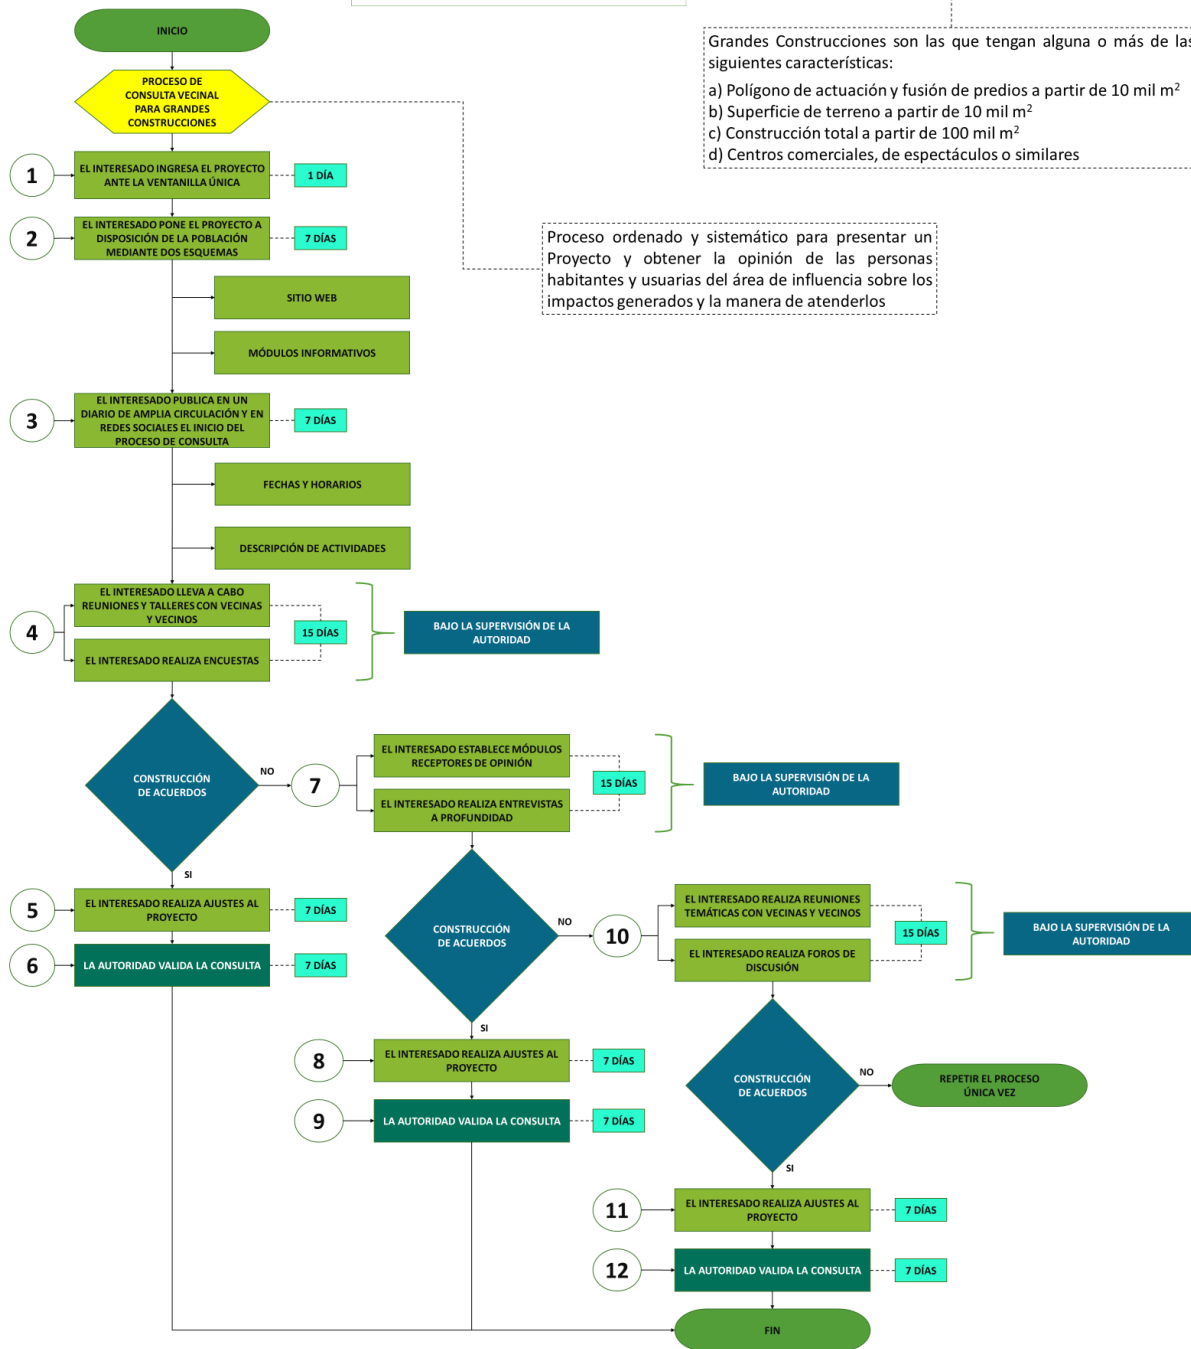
INICIO

PROCESO DE CONSULTA VECINAL PARA GRANDES CONSTRUCCIONES

Grandes Construcciones son las que tengan alguna o más de las siguientes características:
a) Polígono de actuación y fusión de predios a partir de 10 mil m$^2$
b) Superficie de terreno a partir de 10 mil m$^2$
c) Construcción total a partir de 100 mil m$^2$
d) Centros comerciales, de espectáculos o similares

1
EL INTERESADO INGRESA EL PROYECTO ANTE LA VENTANILLA ÚNICA
1 DÍA

2
EL INTERESADO PONE EL PROYECTO A DISPOSICIÓN DE LA POBLACIÓN MEDIANTE DOS ESQUEMAS
7 DÍAS

Proceso ordenado y sistemático para presentar un Proyecto y obtener la opinión de las personas habitantes y usuarias del área de influencia sobre los impactos generados y la manera de atenderlos

SITIO WEB
MÓDULOS INFORMATIVOS

3
EL INTERESADO PUBLICA EN UN DIARIO DE AMPLIA CIRCULACIÓN Y EN REDES SOCIALES EL INICIO DEL PROCESO DE CONSULTA
7 DÍAS

FECHAS Y HORARIOS
DESCRIPCIÓN DE ACTIVIDADES

4
EL INTERESADO LLEVA A CABO REUNIONES Y TALLERES CON VECINAS Y VECINOS
EL INTERESADO REALIZA ENCUESTAS
15 DÍAS
BAJO LA SUPERVISIÓN DE LA AUTORIDAD

CONSTRUCCIÓN DE ACUERDOS
NO
7
EL INTERESADO ESTABLECE MÓDULOS RECEPTORES DE OPINIÓN
EL INTERESADO REALIZA ENTREVISTAS A PROFUNDIDAD
15 DÍAS
BAJO LA SUPERVISIÓN DE LA AUTORIDAD
SI

5
EL INTERESADO REALIZA AJUSTES AL PROYECTO
7 DÍAS

6
LA AUTORIDAD VALIDA LA CONSULTA
7 DÍAS

CONSTRUCCIÓN DE ACUERDOS
NO
10
EL INTERESADO REALIZA REUNIONES TEMÁTICAS CON VECINAS Y VECINOS
EL INTERESADO REALIZA FOROS DE DISCUSIÓN
15 DÍAS
BAJO LA SUPERVISIÓN DE LA AUTORIDAD
SI

8
EL INTERESADO REALIZA AJUSTES AL PROYECTO
7 DÍAS

9
LA AUTORIDAD VALIDA LA CONSULTA
7 DÍAS

CONSTRUCCIÓN DE ACUERDOS
NO
REPETIR EL PROCESO ÚNICA VEZ
SI

11
EL INTERESADO REALIZA AJUSTES AL PROYECTO
7 DÍAS

12
LA AUTORIDAD VALIDA LA CONSULTA
7 DÍAS

FIN